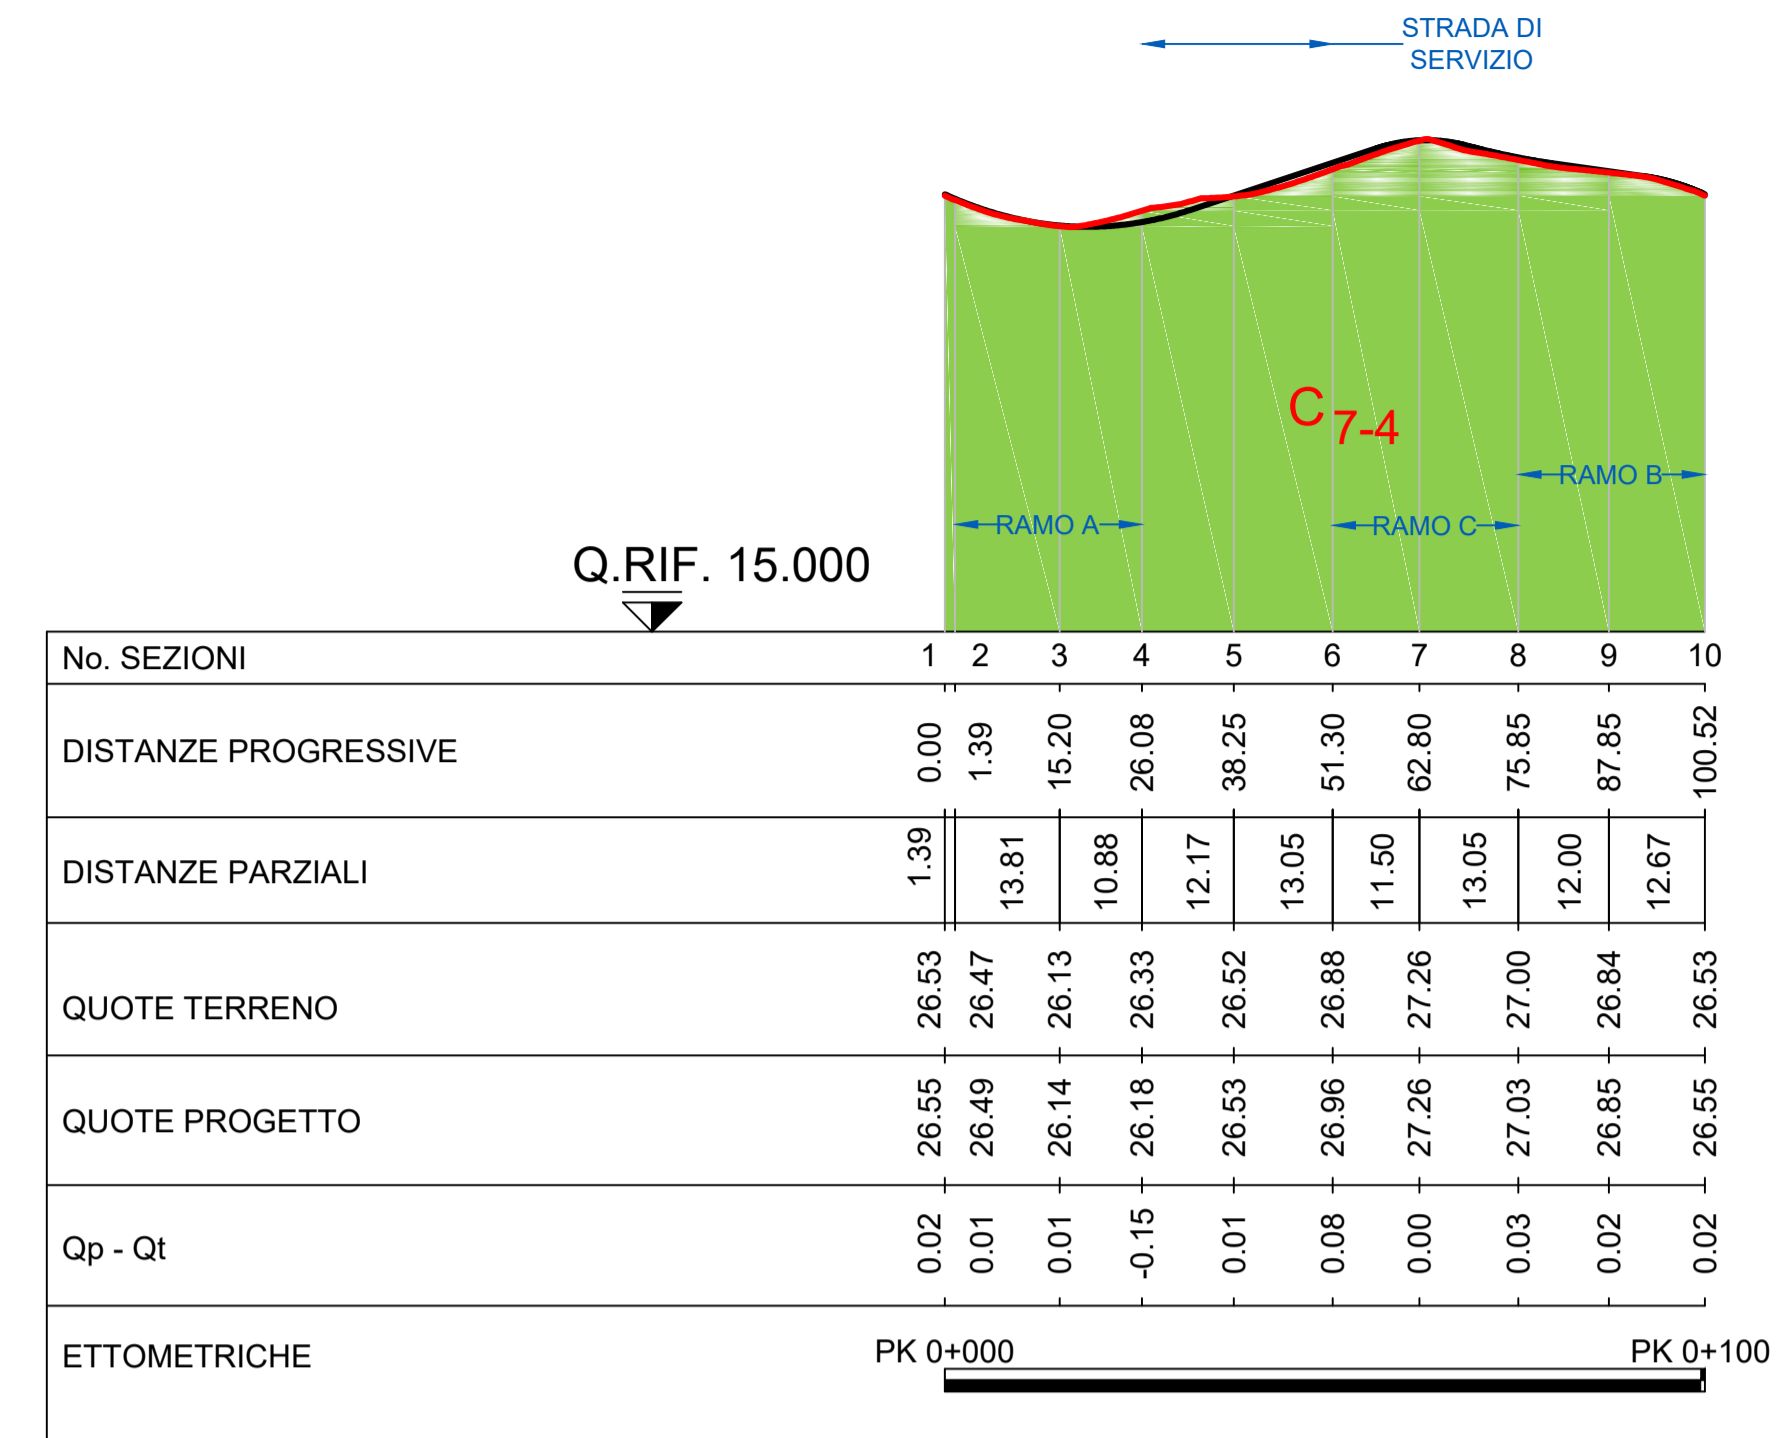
STRADA DI SERVIZIO

C 7-4

RAMO A

RAMO C

RAMO B

Q.RIF. 15.000

| No. SEZIONI | 1 | 2 | 3 | 4 | 5 | 6 | 7 | 8 | 9 | 10 |
|---|---|---|---|---|---|---|---|---|---|---|
| DISTANZE PROGRESSIVE | 0.00 | 1.39 | 15.20 | 26.08 | 38.25 | 51.30 | 62.80 | 75.85 | 87.85 | 100.52 |
| DISTANZE PARZIALI | 1.39 | 13.81 | 10.88 | 12.17 | 13.05 | 11.50 | 13.05 | 12.00 | 12.67 | |
| QUOTE TERRENO | 26.53 | 26.47 | 26.13 | 26.33 | 26.52 | 26.88 | 27.26 | 27.00 | 26.84 | 26.53 |
| QUOTE PROGETTO | 26.55 | 26.49 | 26.14 | 26.18 | 26.53 | 26.96 | 27.26 | 27.03 | 26.85 | 26.55 |
| Qp - Qt | 0.02 | 0.01 | 0.01 | -0.15 | 0.01 | 0.08 | 0.00 | 0.03 | 0.02 | 0.02 |

ETTOMETRICHE PK 0+000 PK 0+100